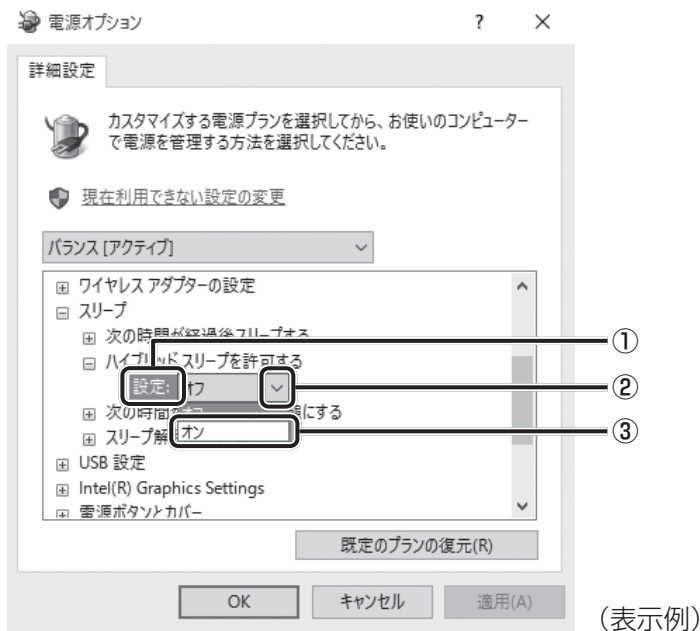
電源オプション ? ×

詳細設定

カスタマイズする電源プランを選択してから、お使いのコンピューターで電源を管理する方法を選択してください。

現在利用できない設定の変更

バランス [アクティブ]

⊞ ワイヤレス アダプターの設定
⊟ スリープ
⊞ 次の時間が経過後スリープする
⊟ ハイブリッド スリープを許可する
設定: オフ
⊞ 次の時間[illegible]態にする
⊞ スリープ解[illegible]
オン
⊞ USB 設定
⊞ Intel(R) Graphics Settings
⊞ 電源ボタンとカバー

①
②
③

既定のプランの復元(R)

OK キャンセル 適用(A)

(表示例)